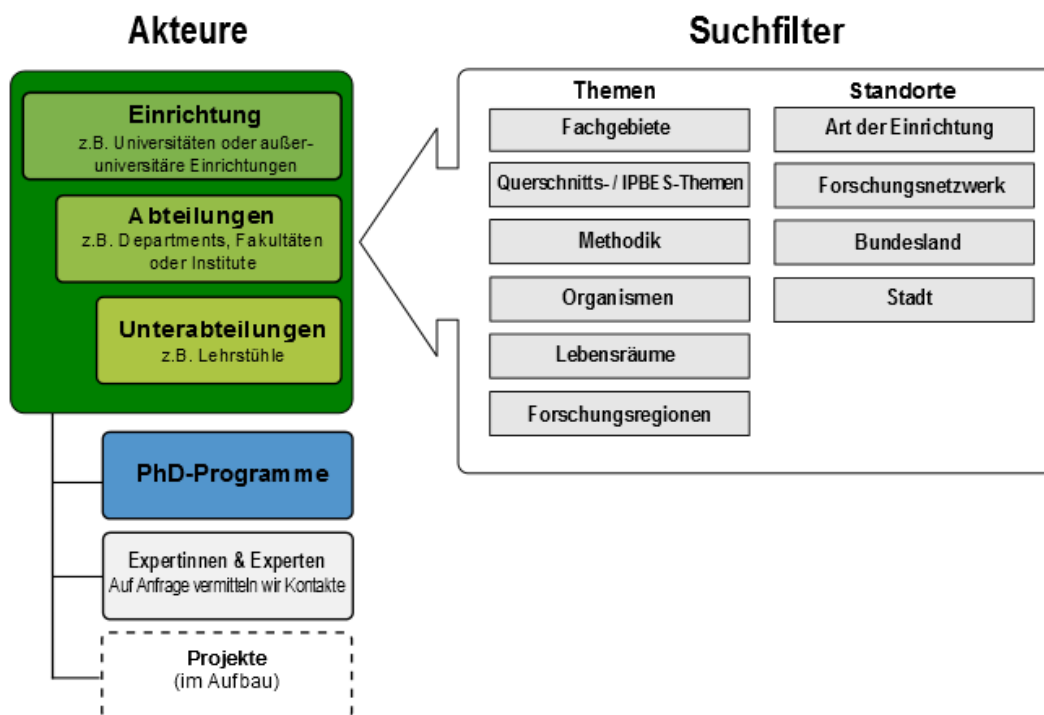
Akteure

Einrichtung
z.B. Universitäten oder außeruniversitäre Einrichtungen

Abteilungen
z.B. Departments, Fakultäten oder Institute

Unterabteilungen
z.B. Lehrstühle

PhD-Programme

Expertinnen & Experten
Auf Anfrage vermitteln wir Kontakte

Projekte
(im Aufbau)

Suchfilter

Themen

Fachgebiete

Querschnitts- / IPBES-Themen

Methodik

Organismen

Lebensräume

Forschungsregionen

Standorte

Art der Einrichtung

Forschungsnetzwerk

Bundesland

Stadt